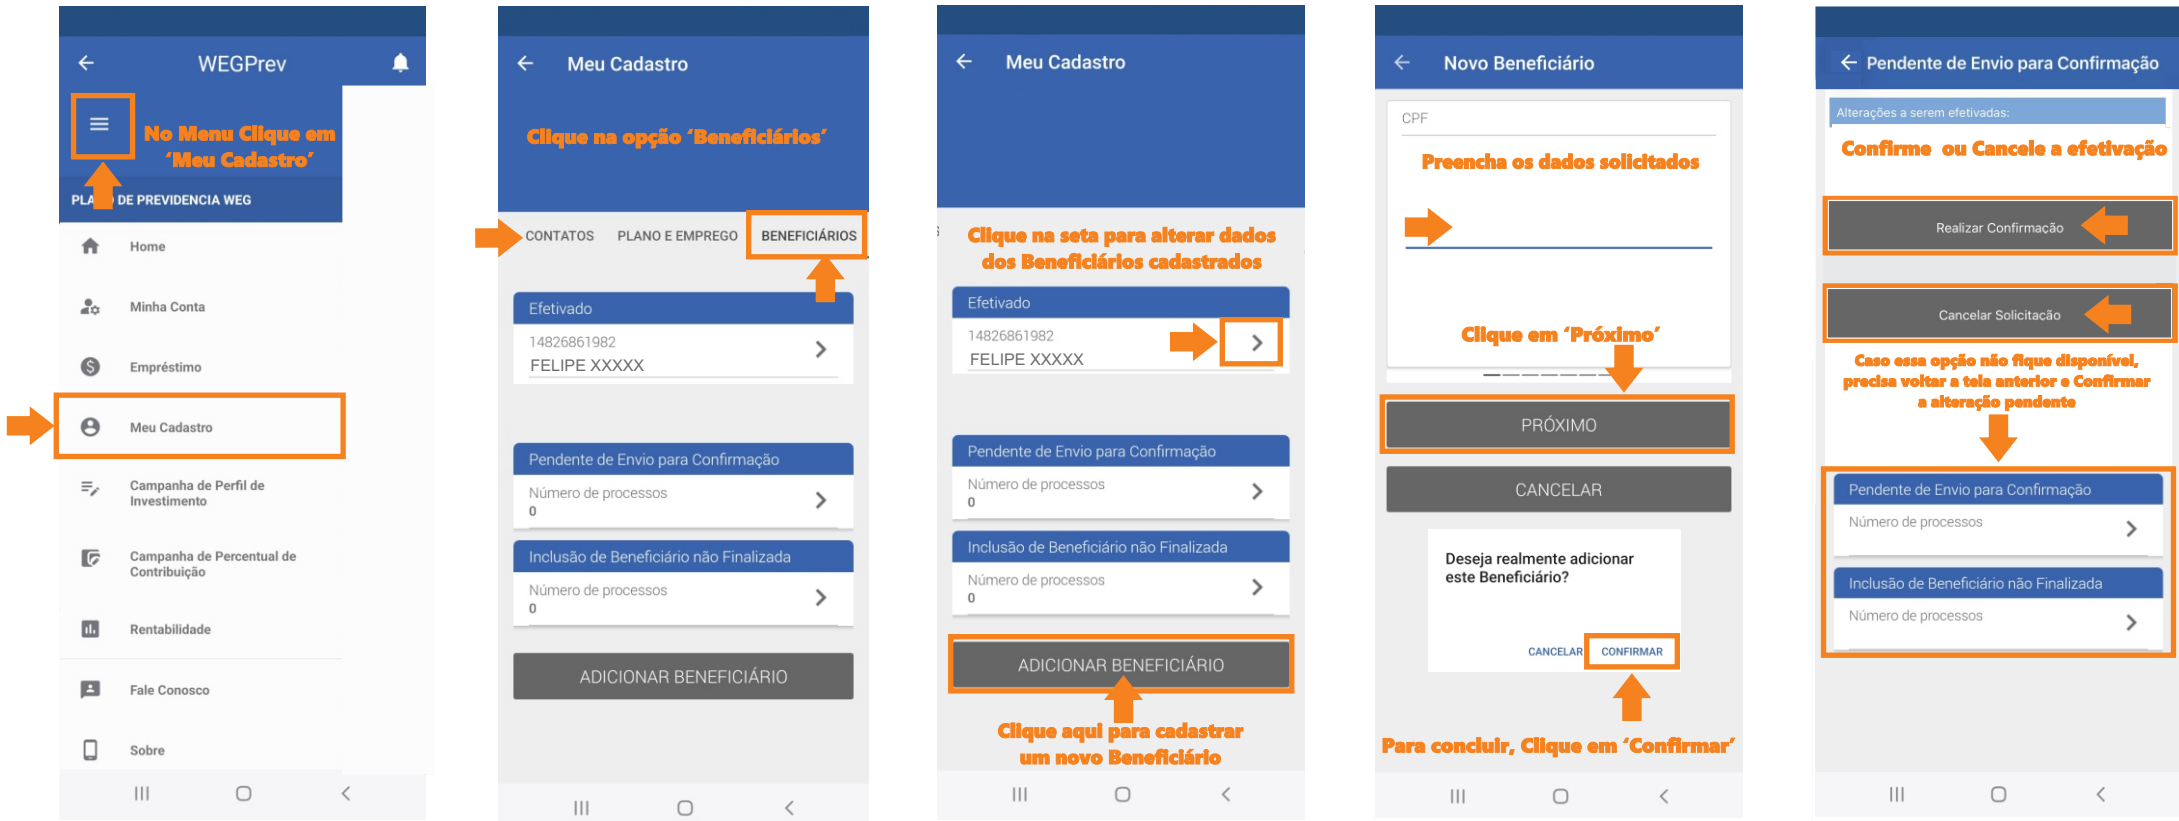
WEGPrev

No Menu Clique em 'Meu Cadastro'

PLANO DE PREVIDENCIA WEG

Home

Minha Conta

Empréstimo

Meu Cadastro

Campanha de Perfil de Investimento

Campanha de Percentual de Contribuição

Rentabilidade

Fale Conosco

Sobre

Meu Cadastro

Clique na opção 'Beneficiários'

CONTATOS PLANO E EMPREGO BENEFICIÁRIOS

Efetivado

14826861982
FELIPE XXXXX

Pendente de Envio para Confirmação

Número de processos
0

Inclusão de Beneficiário não Finalizada

Número de processos
0

ADICIONAR BENEFICIÁRIO

Meu Cadastro

Clique na seta para alterar dados dos Beneficiários cadastrados

Efetivado

14826861982
FELIPE XXXXX

Pendente de Envio para Confirmação

Número de processos
0

Inclusão de Beneficiário não Finalizada

Número de processos
0

ADICIONAR BENEFICIÁRIO

Clique aqui para cadastrar um novo Beneficiário

Novo Beneficiário

CPF

Preencha os dados solicitados

Clique em 'Próximo'

PRÓXIMO

CANCELAR

Deseja realmente adicionar este Beneficiário?

CANCELAR CONFIRMAR

Para concluir, Clique em 'Confirmar'

Pendente de Envio para Confirmação

Alterações a serem efetivadas:

Confirme ou Cancele a efetivação

Realizar Confirmação

Cancelar Solicitacão

Caso essa opção não fique disponível, precisa voltar a tela anterior e Confirmar a alteração pendente

Pendente de Envio para Confirmação

Número de processos

Inclusão de Beneficiário não Finalizada

Número de processos